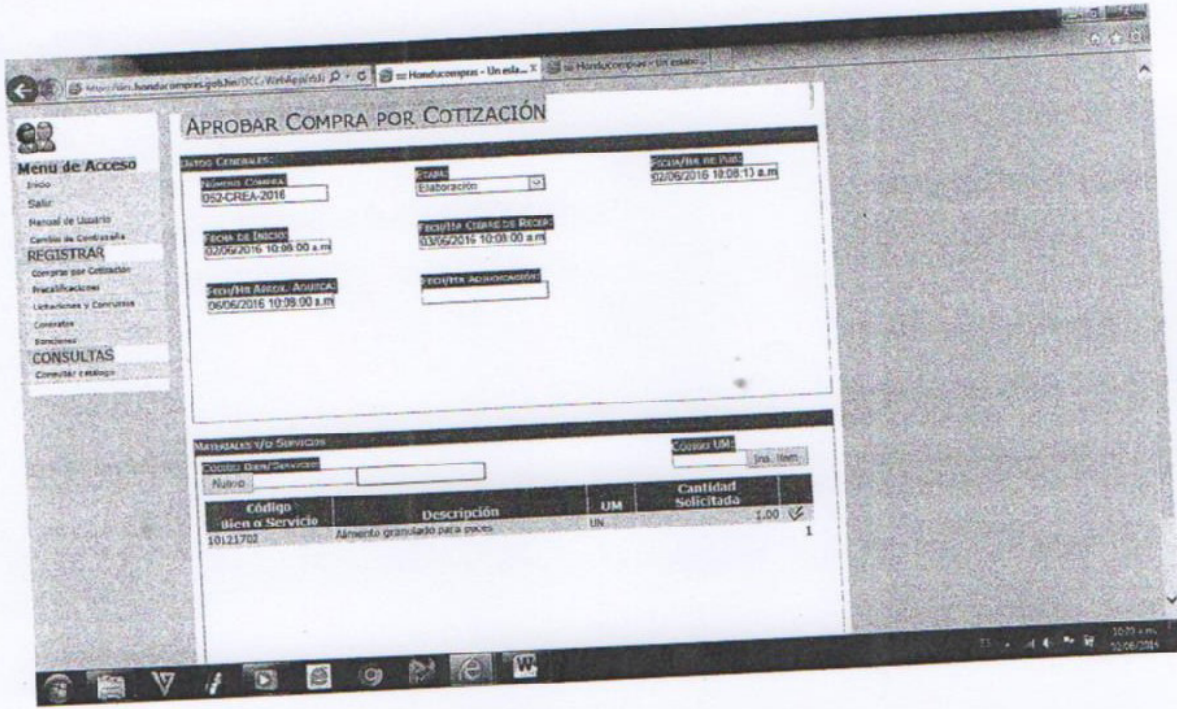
Honducompras - Un esla... ×

Honducompras - Un estado...

APROBAR COMPRA POR COTIZACIÓN

Menu de Acceso

Inicio

Salir

Manual de Usuario

Cambio de Contraseña

REGISTRAR

Compras por Cotización

Precalificaciones

Licitaciones y Concursos

Contratos

Sanciones

CONSULTAS

Consultar catálogo

DATOS GENERALES:

NÚMERO COMPRA

052-CREA-2016

ETAPA

Elaboración

FECHA/HR DE PUBL

02/06/2016 10:08:13 a.m

FECHA DE INICIO

02/06/2016 10:06:00 a.m

FECH/HR CIERRE DE RECEP.

03/06/2016 10:08:00 a.m

FECH/HR APROB. ADJUDICA.

06/06/2016 10:09:00 a.m

FECH/HR ADJUDICACIÓN

MATERIALES Y/O SERVICIOS

CÓDIGO BIEN/SERVICIO

Nuevo

CÓDIGO UM

Ins. Item

| Código Bien o Servicio | Descripción | UM | Cantidad Solicitada | |
|---|---|---|---|---|
| 10121702 | Alimento granulado para peces | UN | 1.00 | 1 |

10:23 a.m.

02/06/2016